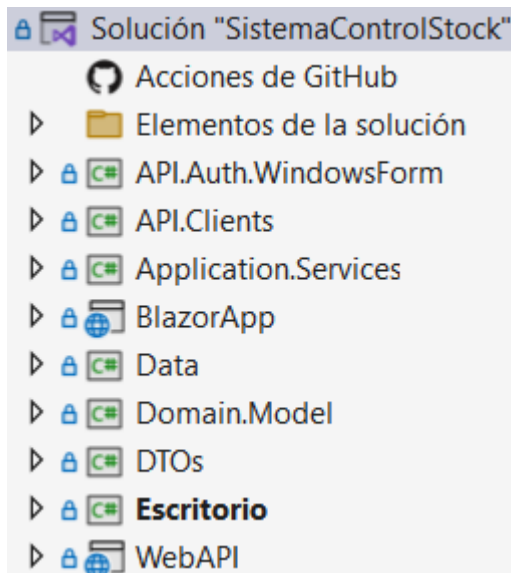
Solución "SistemaControlStock"
Acciones de GitHub
Elementos de la solución
C# API.Auth.WindowsForm
C# API.Clients
C# Application.Services
BlazorApp
C# Data
C# Domain.Model
C# DTOs
C# **Escritorio**
WebAPI